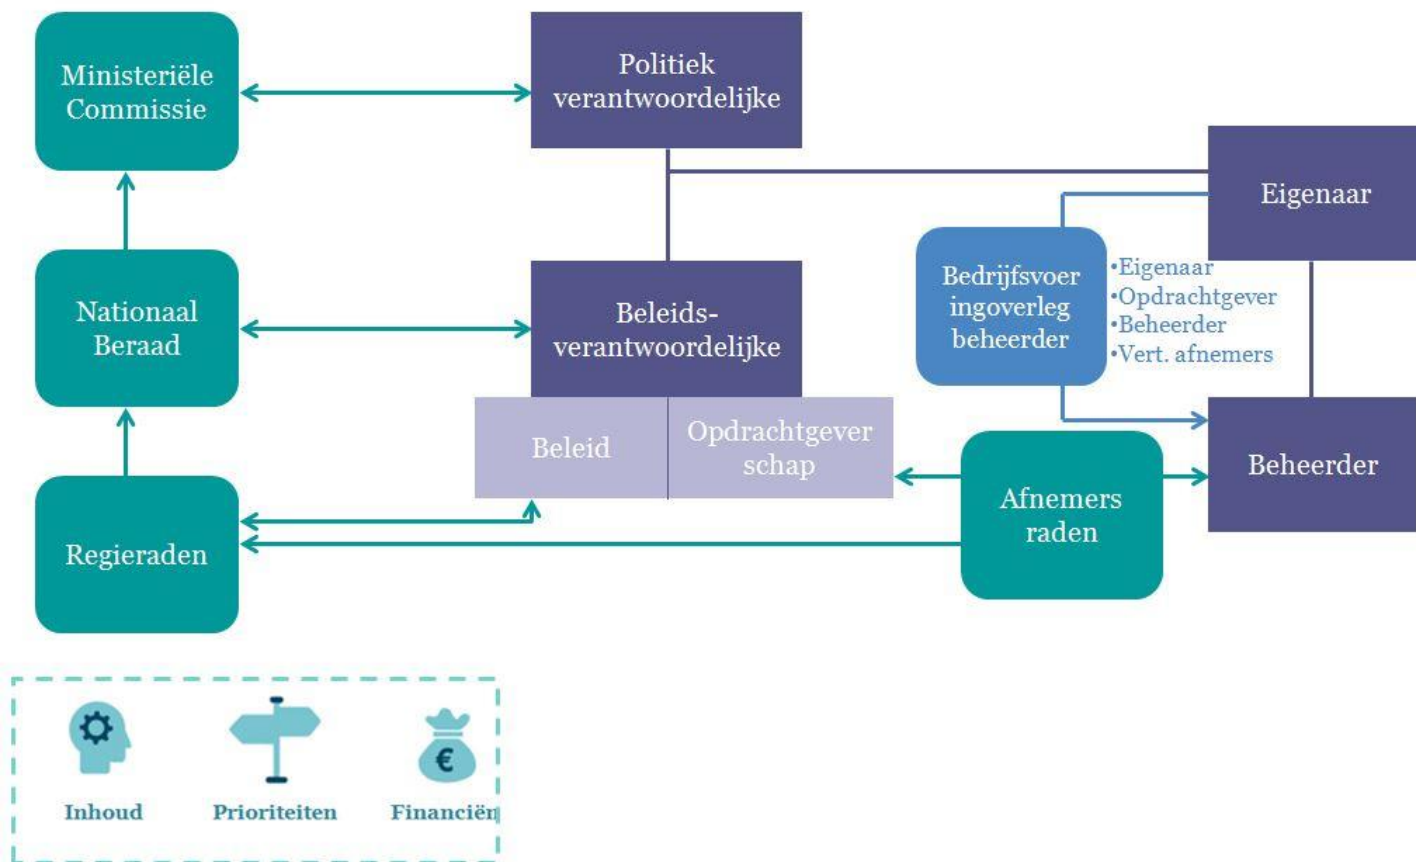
Ministeriële Commissie

Politiek verantwoordelijke

Eigenaar

Nationaal Beraad

Beleidsverantwoordelijke

Bedrijfsvoeringoverleg beheerder

•Eigenaar
•Opdrachtgever
•Beheerder
•Vert. afnemers

Beleid

Opdrachtgever schap

Beheerder

Afnemers raden

Regieraden

€

Inhoud

Prioriteiten

Financiën